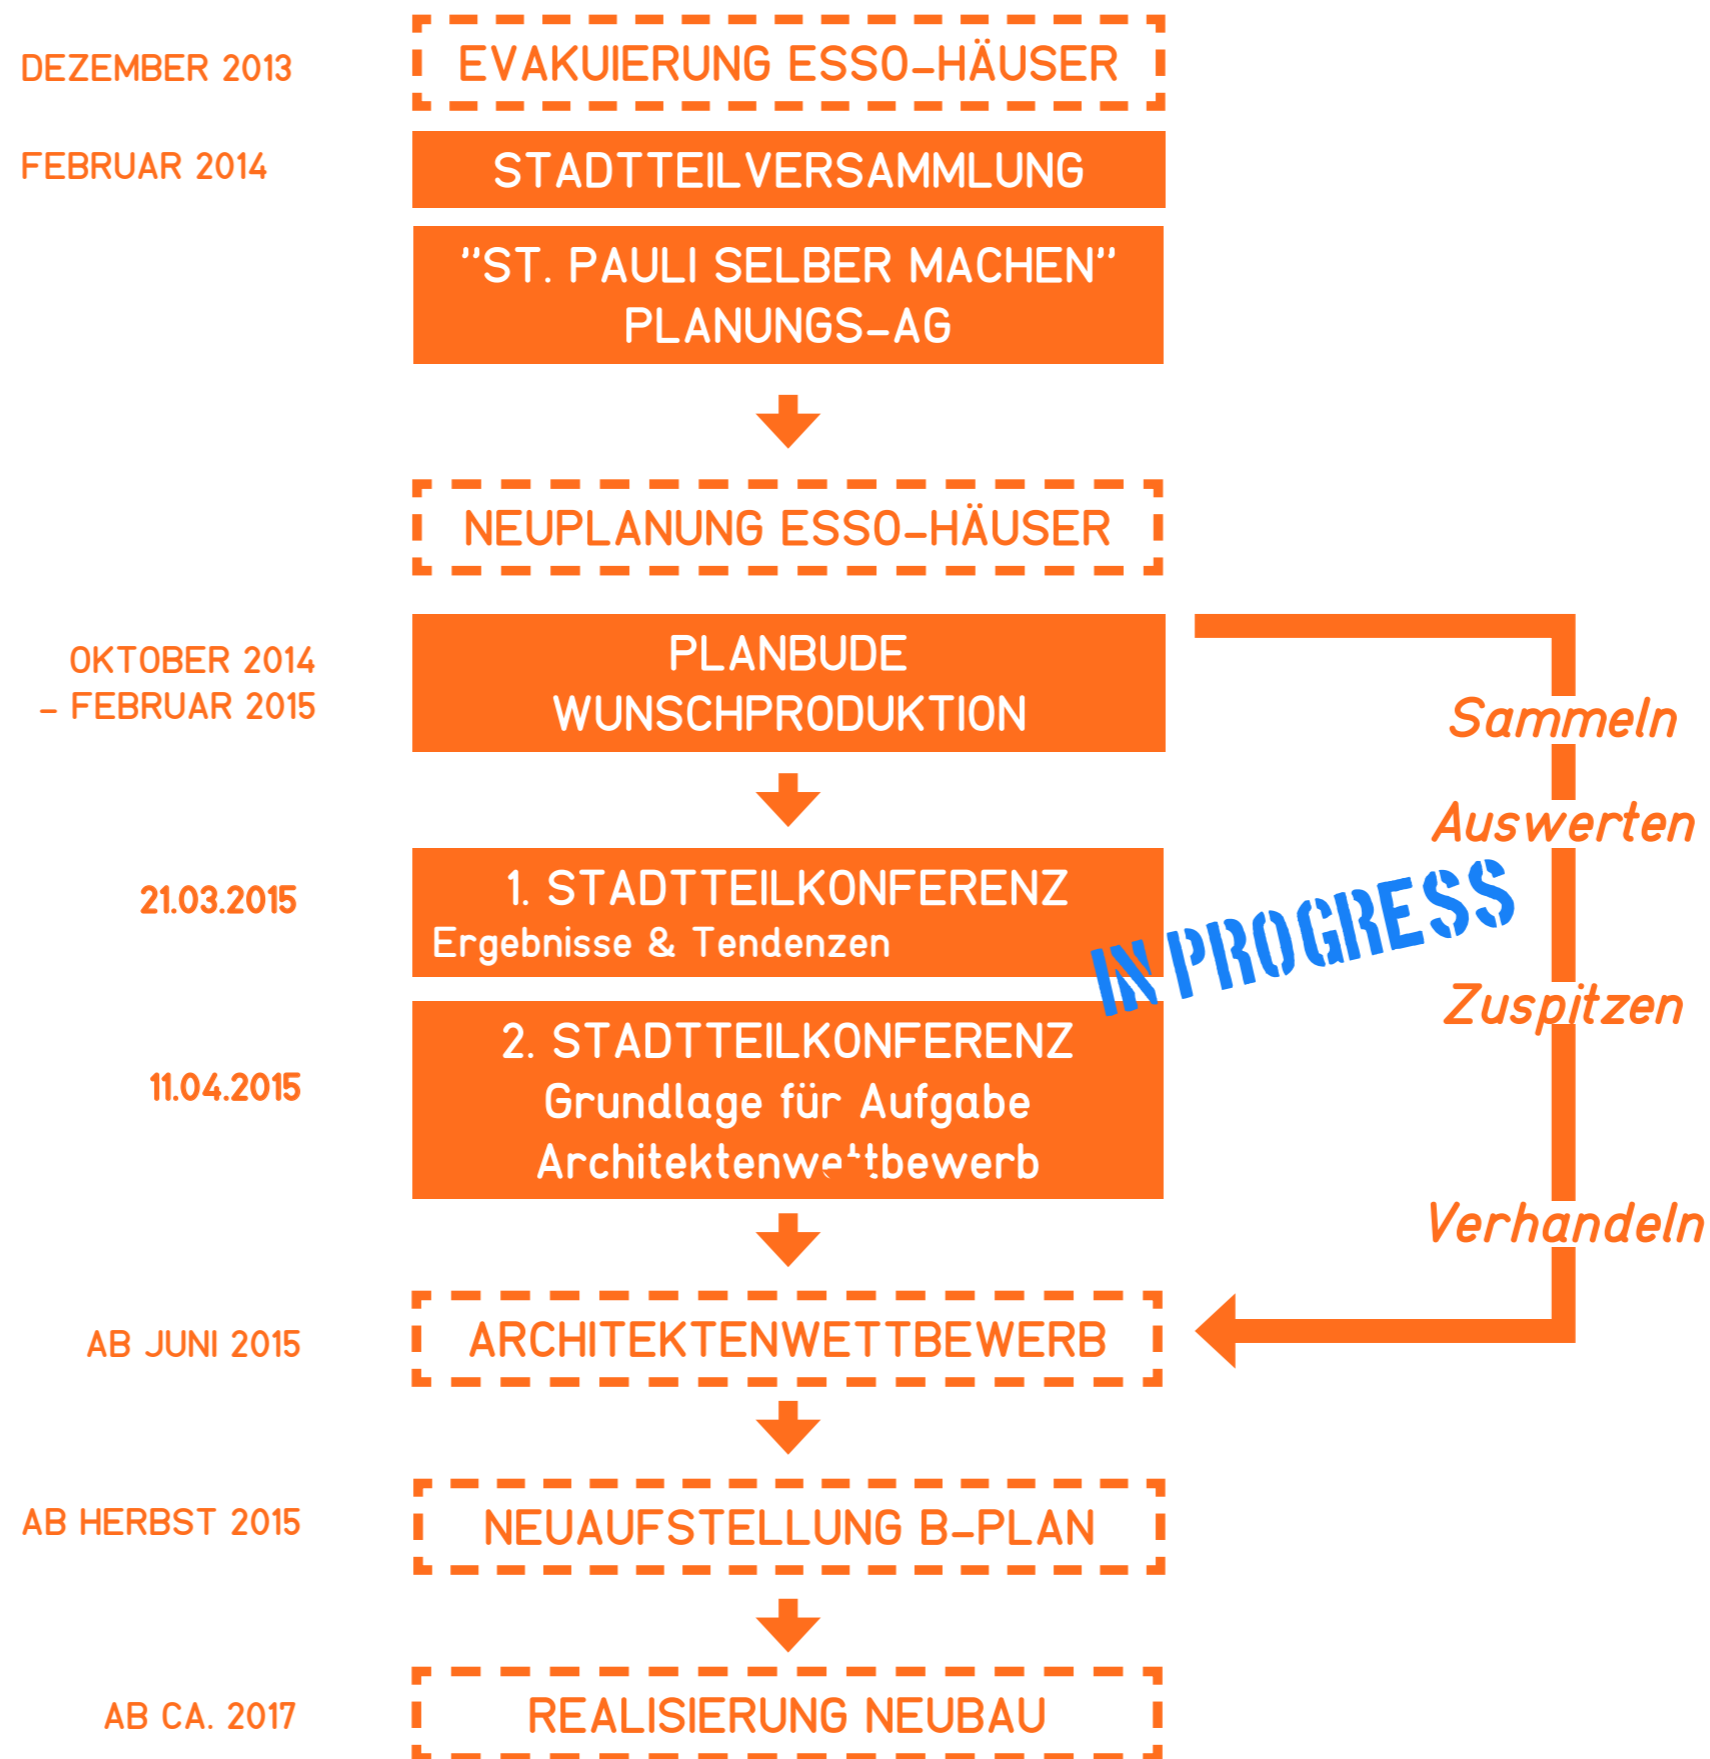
DEZEMBER 2013

EVAKUIERUNG ESSO-HÄUSER

FEBRUAR 2014

STADTTEILVERSAMMLUNG

"ST. PAULI SELBER MACHEN" PLANUNGS-AG

NEUPLANUNG ESSO-HÄUSER

OKTOBER 2014 – FEBRUAR 2015

PLANBUDE WUNSCHPRODUKTION

Sammeln

Auswerten

21.03.2015

1. STADTTEILKONFERENZ
Ergebnisse & Tendenzen

IN PROGRESS

Zuspitzen

11.04.2015

2. STADTTEILKONFERENZ
Grundlage für Aufgabe Architektenwettbewerb

Verhandeln

AB JUNI 2015

ARCHITEKTENWETTBEWERB

AB HERBST 2015

NEUAUFSTELLUNG B-PLAN

AB CA. 2017

REALISIERUNG NEUBAU